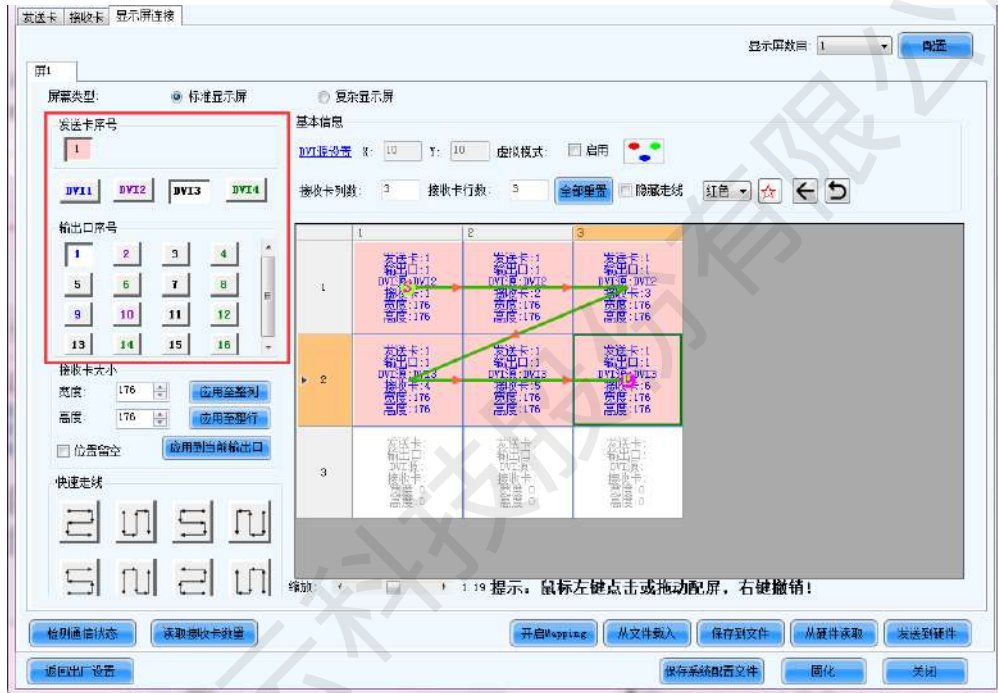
发送卡 | 接收卡 | 显示屏连接

显示屏数目 1 | 配置

屏1

屏幕类型: ◉ 标准显示屏 ○ 复杂显示屏

发送卡序号
1

DVI1 DVI2 DVI3 DVI4

输出口序号

| 1 | 2 | 3 | 4 |
|---|---|---|---|
| 5 | 6 | 7 | 8 |
| 9 | 10 | 11 | 12 |
| 13 | 14 | 15 | 16 |

接收卡大小
宽度: 176 应用至整列
高度: 176 应用至整行
☐ 位置留空 应用到当前输出口

快速走线

基本信息
DVI源设置 X: 10 Y: 10 虚拟模式: ☐ 启用

接收卡列数: 3 接收卡行数: 3 全部重置 ☐ 隐藏走线 红色

| | 1 | 2 | 3 |
|---|---|---|---|
| 1 | 发送卡:1 输出口:1 DVI源:DVI2 接收卡:1 宽度:176 高度:176 | 发送卡:1 输出口:1 DVI源:DVI2 接收卡:2 宽度:176 高度:176 | 发送卡:1 输出口:1 DVI源:DVI2 接收卡:3 宽度:176 高度:176 |
| 2 | 发送卡:1 输出口:1 DVI源:DVI3 接收卡:4 宽度:176 高度:176 | 发送卡:1 输出口:1 DVI源:DVI3 接收卡:5 宽度:176 高度:176 | 发送卡:1 输出口:1 DVI源:DVI3 接收卡:6 宽度:176 高度:176 |
| 3 | 发送卡: 输出口: DVI源: 接收卡: 宽度:0 高度:0 | 发送卡: 输出口: DVI源: 接收卡: 宽度:0 高度:0 | 发送卡: 输出口: DVI源: 接收卡: 宽度:0 高度:0 |

缩放: 1.19 提示: 鼠标左键点击或拖动配屏, 右键撤销!

检测通信状态 读取接收卡数量 开启Mapping 从文件载入 保存到文件 从硬件读取 发送到硬件

返回出厂设置 保存系统配置文件 固化 关闭